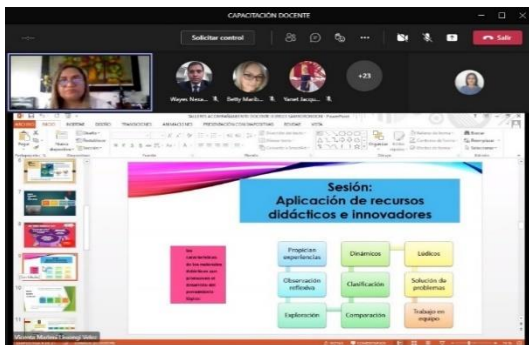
CAPACITACIÓN DOCENTE

Solicitar control

Salir

Wayes Nesa...

Betty Marib...

Yanet Jacqu...

+23

Sesión:
Aplicación de recursos didácticos e innovadores

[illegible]

Propician experiencias

Dinámicos

Lúdicos

Observación reflexiva

Clasificación

Solución de problemas

Exploración

Comparación

Trabajo en equipo

Vicenta Martínez Lorenzo Velez